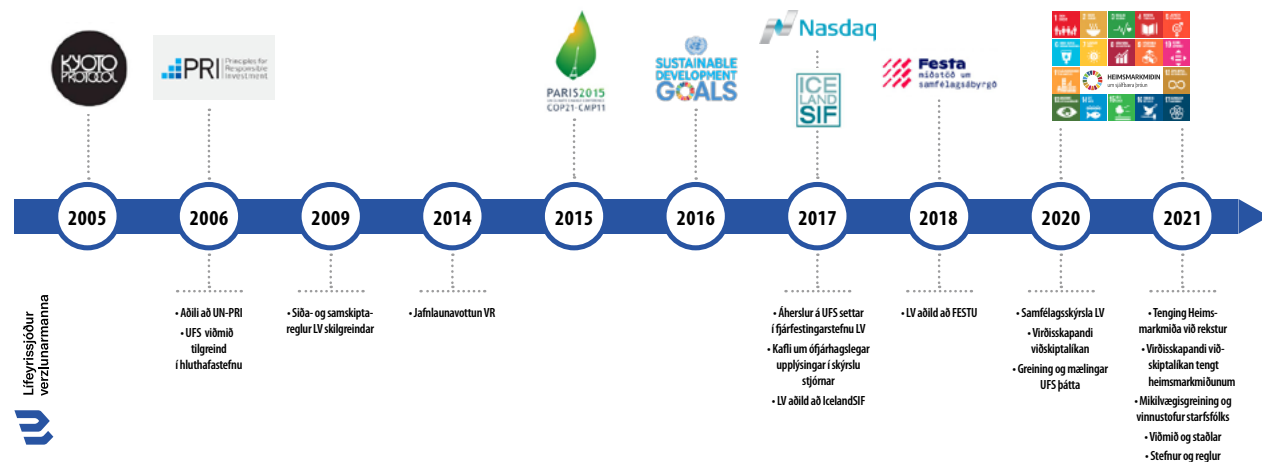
KYOTO PROTOCOL

PRI Principles for Responsible Investment

PARIS2015 UN CLIMATE CHANGE CONFERENCE COP21·CMP11

SUSTAINABLE DEVELOPMENT GOALS

Nasdaq

ICE LAND SIF

Festa miðstöð um samfélagsábyrgð

HEIMSMARKMIÐIN um sjálfbæra þróun

2005

2006

2009

2014

2015

2016

2017

2018

2020

2021

Lífeyrissjóður verzlunarmanna

• Aðili að UN-PRI
• UFS viðmið tilgreind í hluthafastefnu

• Siða- og samskiptareglur LV skilgreindar

• Jafnlaunavottun VR

• Áherslur á UFS settar í fjárfestingarstefnu LV
• Kafli um ófjárhagslegar upplýsingar í skýrslu stjórnar
• LV aðild að IcelandSIF

• LV aðild að FESTU

• Samfélagsskýrsla LV
• Virðisskapandi viðskiptalíkan
• Greining og mælingar UFS þátta

• Tenging Heimsmarkmiða við rekstur
• Virðisskapandi viðskiptalíkan tengt heimsmarkmiðunum
• Mikilvægisgreining og vinnustofur starfsfólks
• Viðmið og staðlar
• Stefnur og reglur